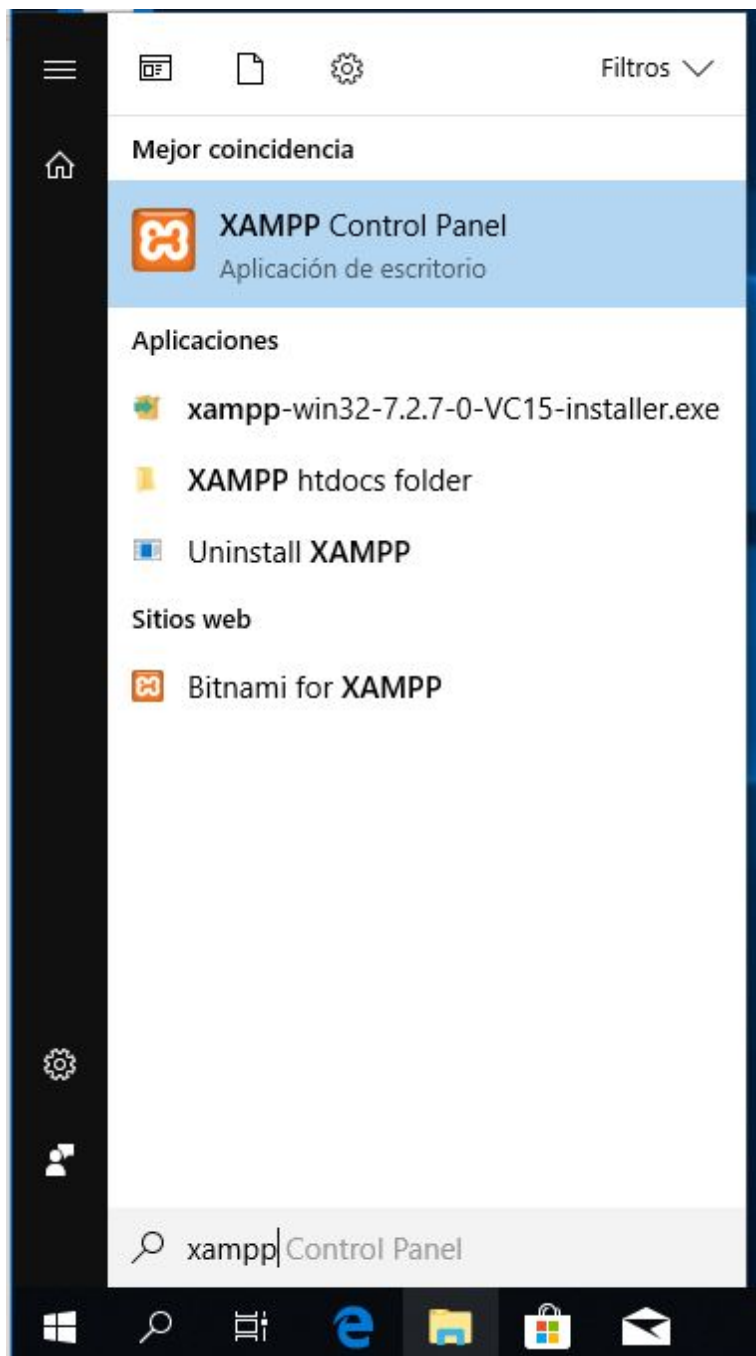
Filtros

Mejor coincidencia

XAMPP Control Panel
Aplicación de escritorio

Aplicaciones

xampp-win32-7.2.7-0-VC15-installer.exe

XAMPP htdocs folder

Uninstall XAMPP

Sitios web

Bitnami for XAMPP

xampp Control Panel